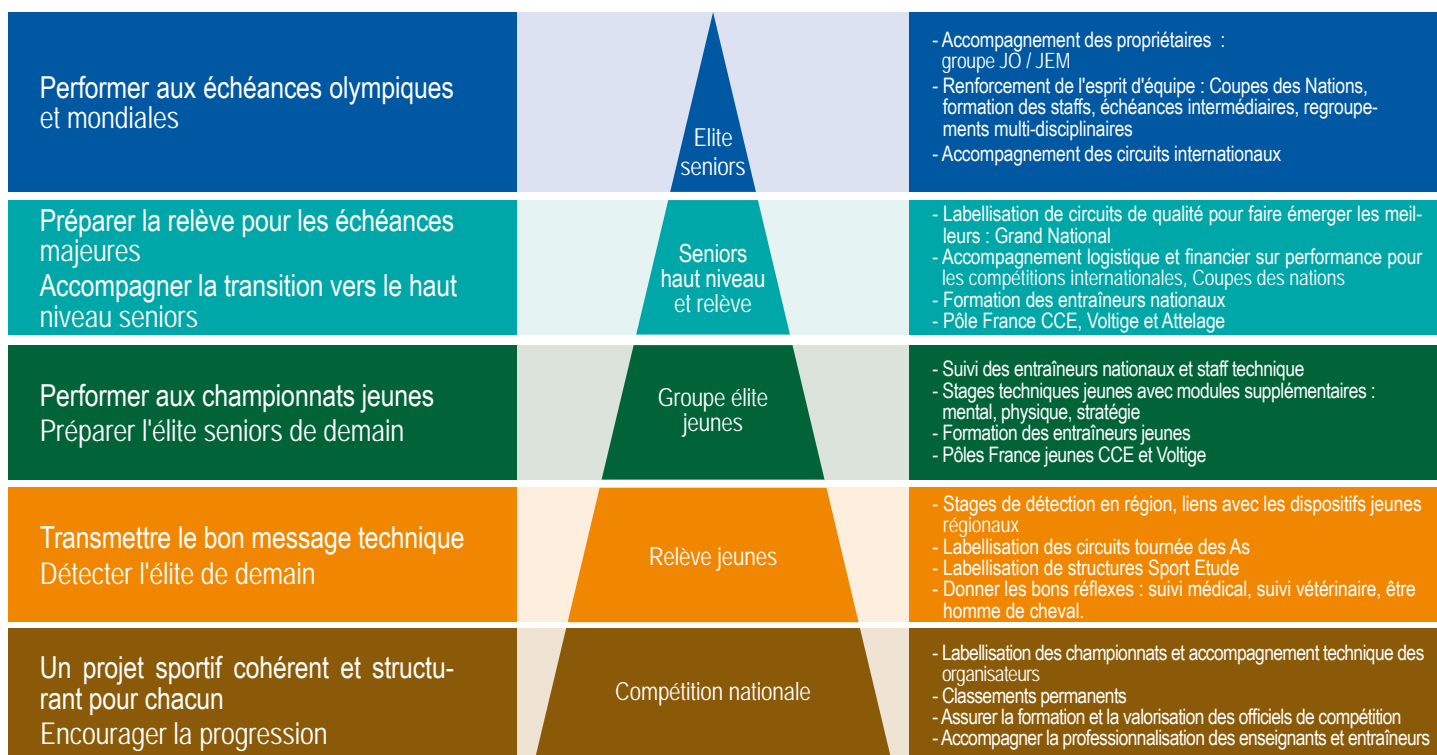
Performer aux échéances olympiques et mondiales

Elite seniors

- Accompagnement des propriétaires : groupe JO / JEM
- Renforcement de l'esprit d'équipe : Coupes des Nations, formation des staffs, échéances intermédiaires, regroupements multi-disciplinaires
- Accompagnement des circuits internationaux

Préparer la relève pour les échéances majeures
Accompagner la transition vers le haut niveau seniors

Seniors haut niveau et relève

- Labellisation de circuits de qualité pour faire émerger les meilleurs : Grand National
- Accompagnement logistique et financier sur performance pour les compétitions internationales, Coupes des nations
- Formation des entraîneurs nationaux
- Pôle France CCE, Voltige et Attelage

Performer aux championnats jeunes
Préparer l'élite seniors de demain

Groupe élite jeunes

- Suivi des entraîneurs nationaux et staff technique
- Stages techniques jeunes avec modules supplémentaires : mental, physique, stratégie
- Formation des entraîneurs jeunes
- Pôles France jeunes CCE et Voltige

Transmettre le bon message technique
Détecter l'élite de demain

Relève jeunes

- Stages de détection en région, liens avec les dispositifs jeunes régionaux
- Labellisation des circuits tournée des As
- Labellisation de structures Sport Etude
- Donner les bons réflexes : suivi médical, suivi vétérinaire, être homme de cheval.

Un projet sportif cohérent et structurant pour chacun
Encourager la progression

Compétition nationale

- Labellisation des championnats et accompagnement technique des organisateurs
- Classements permanents
- Assurer la formation et la valorisation des officiels de compétition
- Accompagner la professionnalisation des enseignants et entraîneurs